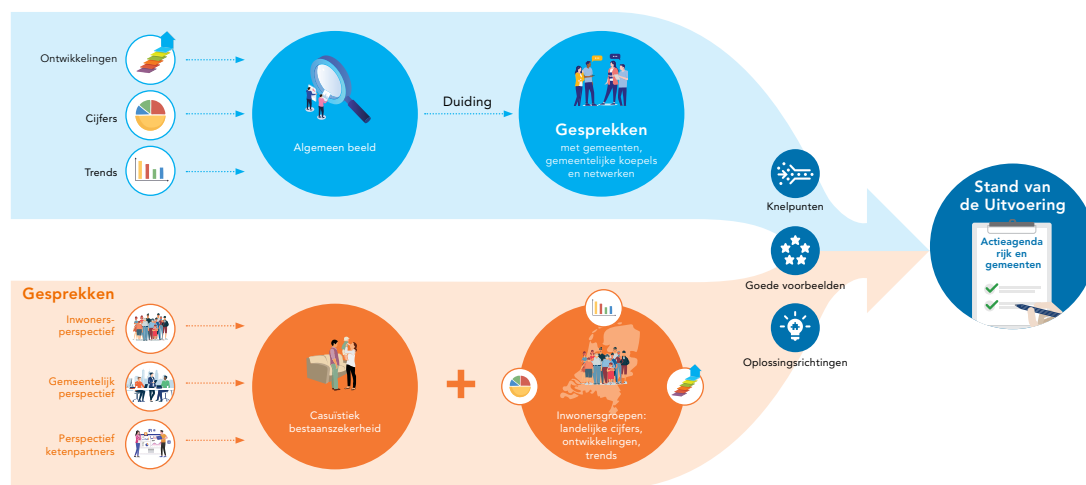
Ontwikkelingen

Cijfers

Trends

Algemeen beeld

Duiding

Gesprekken
met gemeenten, gemeentelijke koepels en netwerken

Knelpunten

Goede voorbeelden

Oplossingsrichtingen

Stand van de Uitvoering

Actieagenda rijk en gemeenten

Gesprekken

Inwonersperspectief

Gemeentelijk perspectief

Perspectief ketenpartners

Casuïstiek bestaanszekerheid

+

Inwonersgroepen: landelijke cijfers, ontwikkelingen, trends